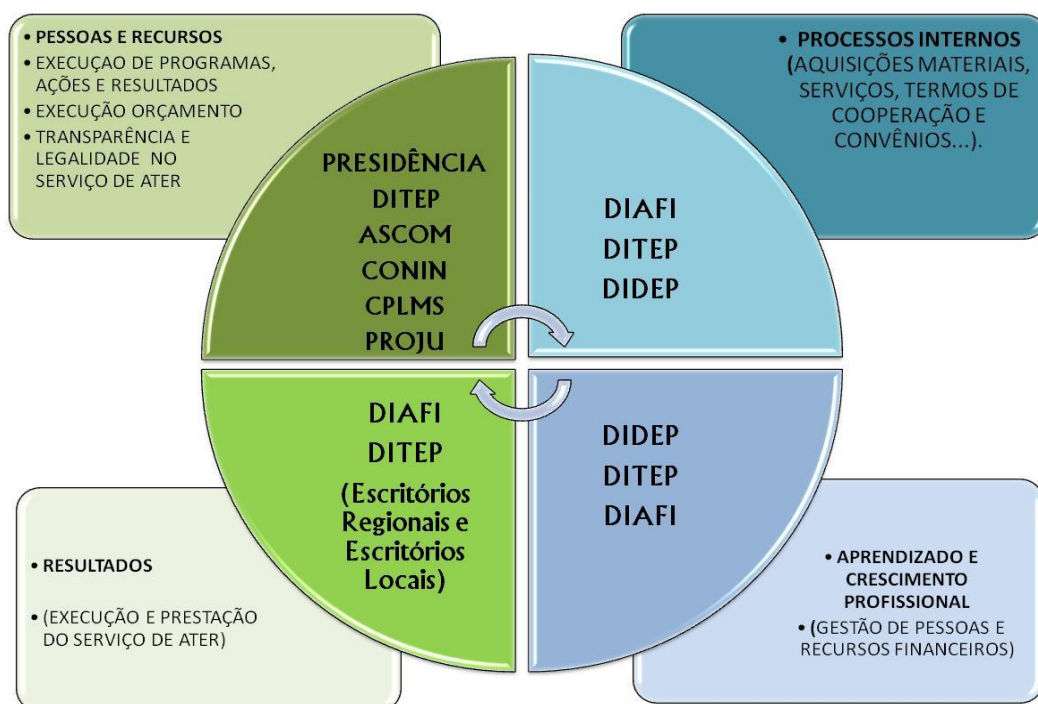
• PESSOAS E RECURSOS
• EXECUÇAO DE PROGRAMAS, AÇÕES E RESULTADOS
• EXECUÇÃO ORÇAMENTO
• TRANSPARÊNCIA E LEGALIDADE NO SERVIÇO DE ATER

• PROCESSOS INTERNOS (AQUISIÇÕES MATERIAIS, SERVIÇOS, TERMOS DE COOPERAÇÃO E CONVÊNIOS...).

PRESIDÊNCIA
DITEP
ASCOM
CONIN
CPLMS
PROJU

DIAFI
DITEP
DIDEP

DIAFI
DITEP
(Escritórios Regionais e Escritórios Locais)

DIDEP
DITEP
DIAFI

• RESULTADOS
• (EXECUÇÃO E PRESTAÇÃO DO SERVIÇO DE ATER)

• APRENDIZADO E CRESCIMENTO PROFISSIONAL
• (GESTÃO DE PESSOAS E RECURSOS FINANCEIROS)